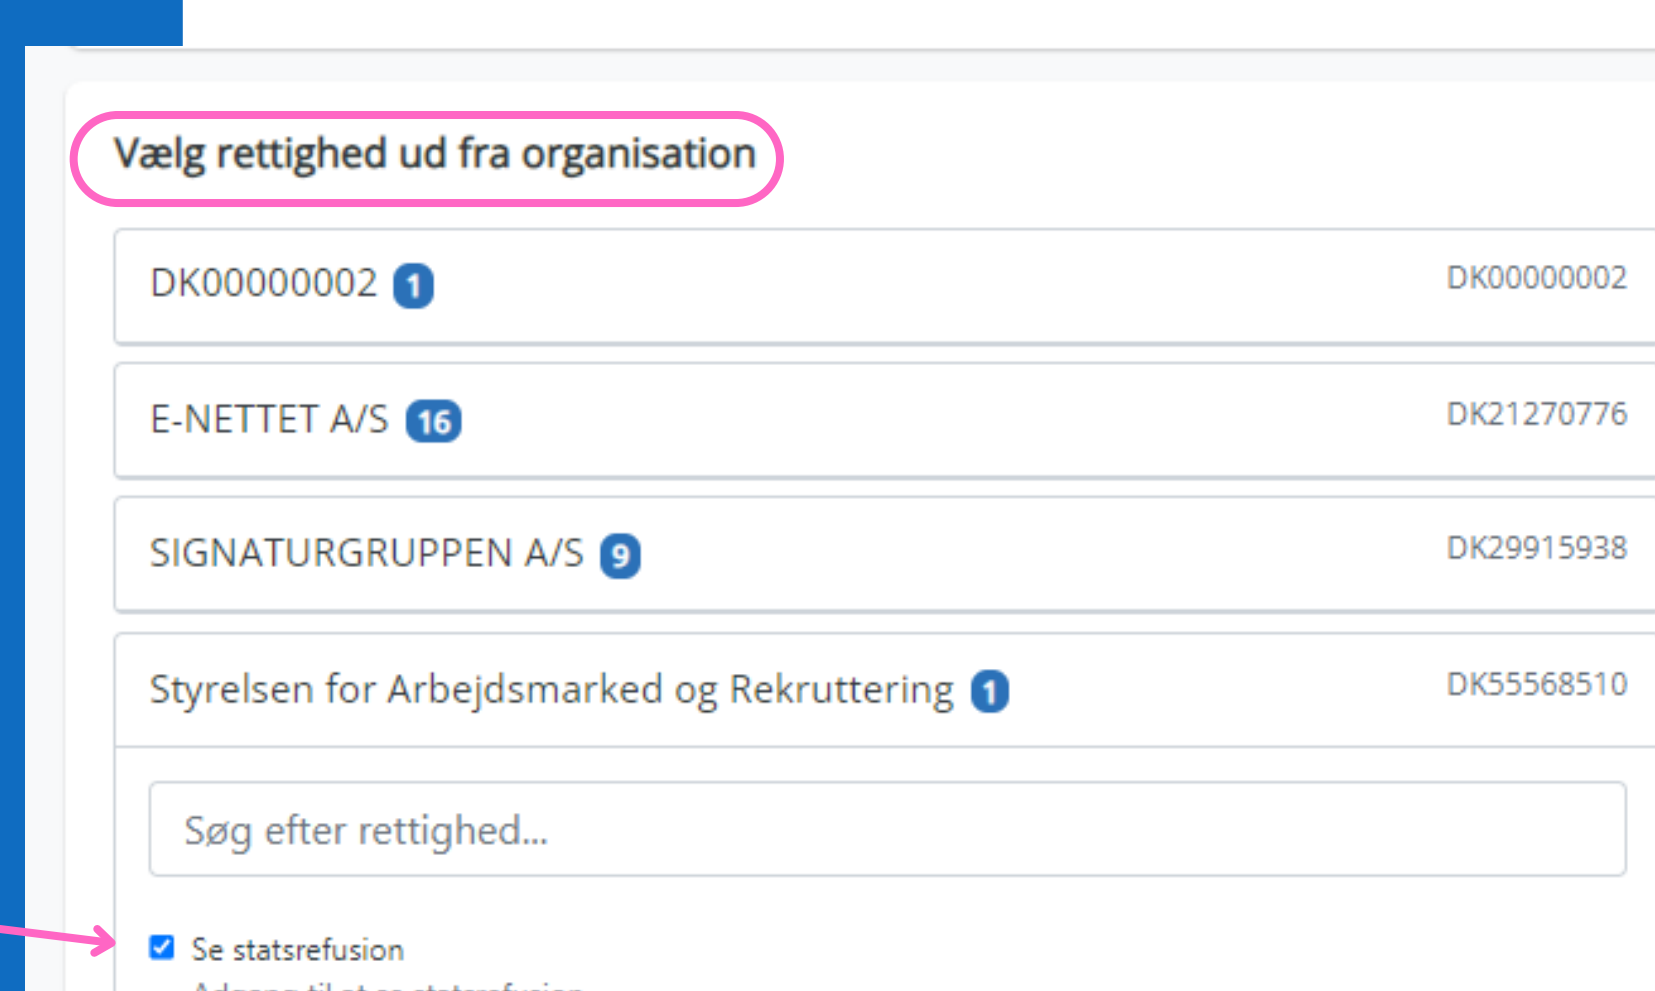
Vælg rettighed ud fra organisation

DK00000002 1

DK00000002

E-NETTET A/S 16

DK21270776

SIGNATURGRUPPEN A/S 9

DK29915938

Styrelsen for Arbejdsmarked og Rekruttering 1

DK55568510

Søg efter rettighed...

Se statsrefusion

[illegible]